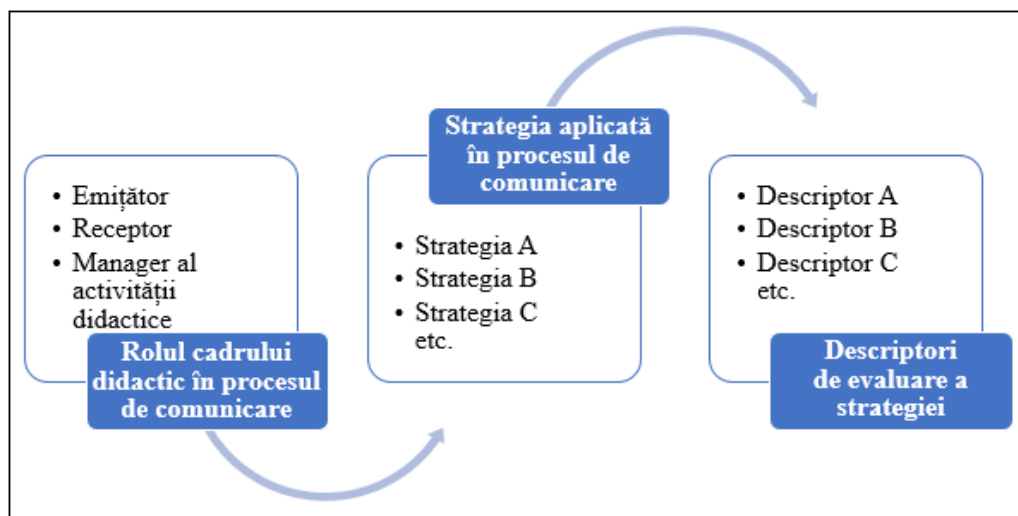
- Emițător
- Receptor
- Manager al activității didactice

Rolul cadrului didactic în procesul de comunicare

Strategia aplicată în procesul de comunicare

- Strategia A
- Strategia B
- Strategia C etc.

- Descriptor A
- Descriptor B
- Descriptor C etc.

Descriptori de evaluare a strategiei